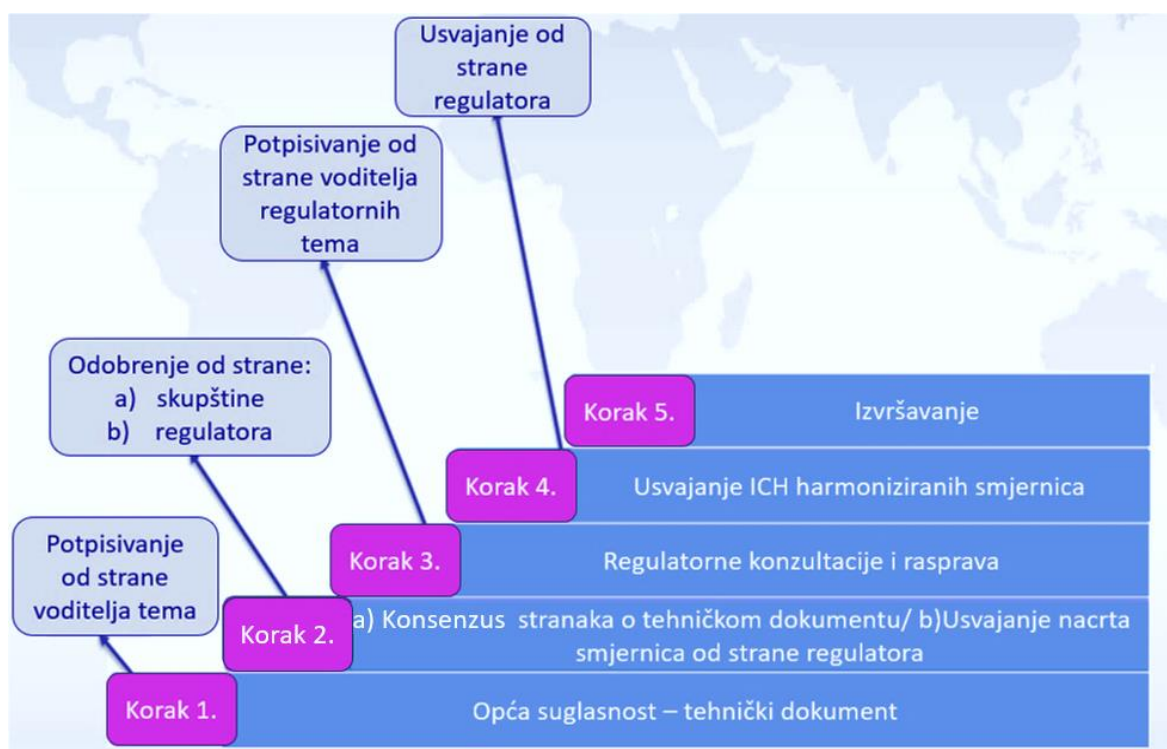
Usvajanje od strane regulatora

Potpisivanje od strane voditelja regulatornih tema

Odobrenje od strane:
a) skupštine
b) regulatora

Potpisivanje od strane voditelja tema

Korak 5. Izvršavanje

Korak 4. Usvajanje ICH harmoniziranih smjernica

Korak 3. Regulatorne konzultacije i rasprava

Korak 2. a) Konsenzus stranaka o tehničkom dokumentu/ b)Usvajanje nacrta smjernica od strane regulatora

Korak 1. Opća suglasnost – tehnički dokument